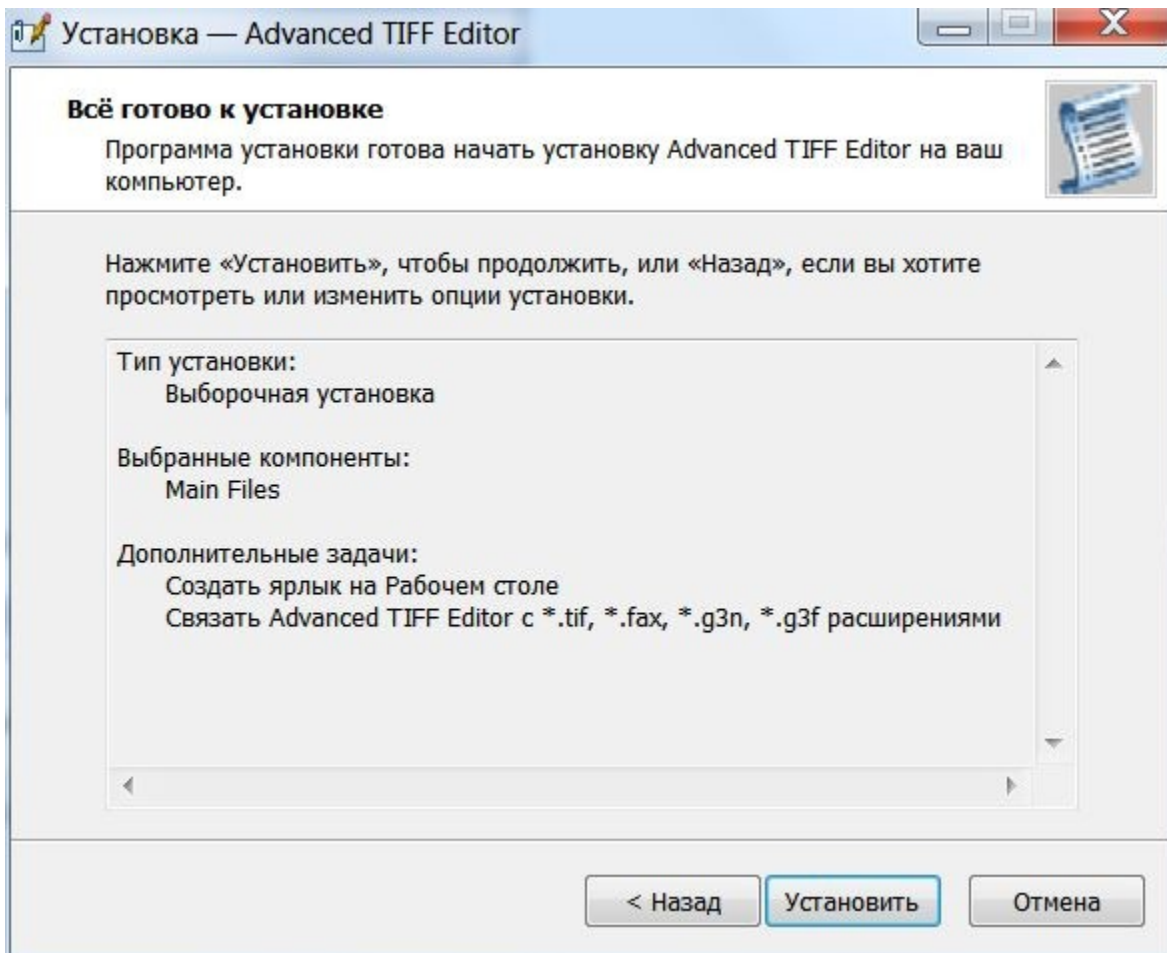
Установка — Advanced TIFF Editor

Всё готово к установке

Программа установки готова начать установку Advanced TIFF Editor на ваш компьютер.

Нажмите «Установить», чтобы продолжить, или «Назад», если вы хотите просмотреть или изменить опции установки.

Тип установки:
Выборочная установка

Выбранные компоненты:
Main Files

Дополнительные задачи:
Создать ярлык на Рабочем столе
Связать Advanced TIFF Editor с *.tif, *.fax, *.g3n, *.g3f расширениями

< Назад
Установить
Отмена